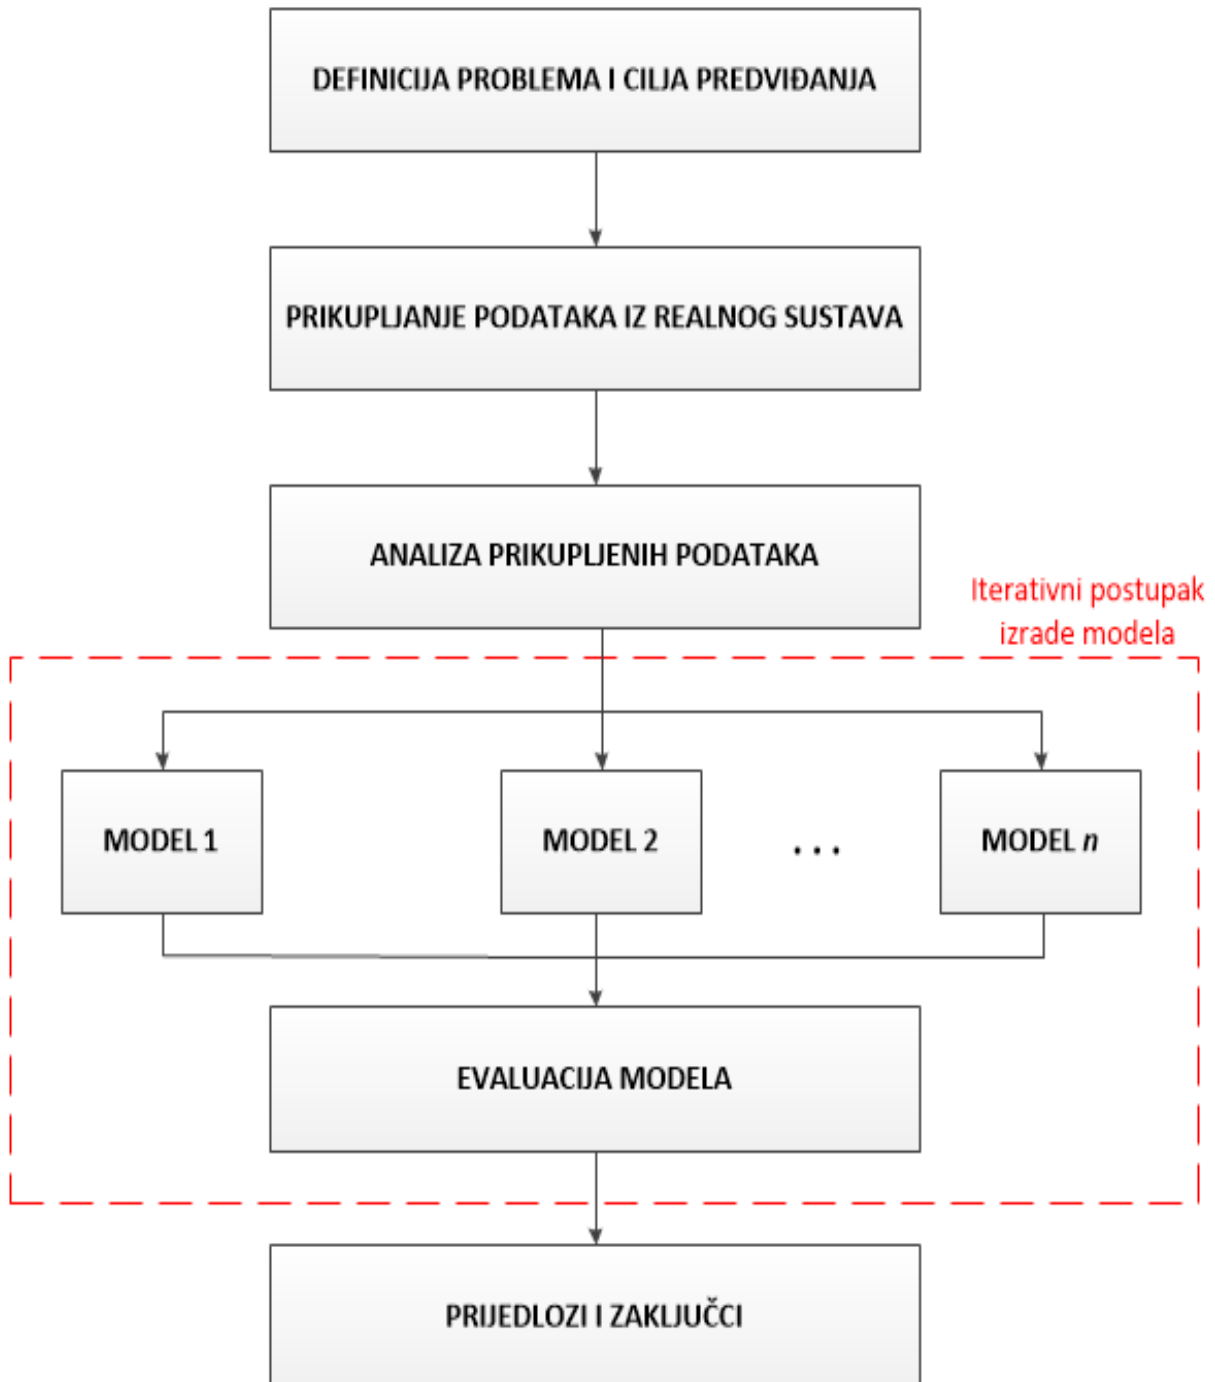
DEFINICIJA PROBLEMA I CILJA PREDVIĐANJA

PRIKUPLJANJE PODATAKA IZ REALNOG SUSTAVA

ANALIZA PRIKUPLJENIH PODATAKA

Iterativni postupak izrade modela

MODEL 1

MODEL 2

. . .

MODEL $n$

EVALUACIJA MODELA

PRIJEDLOZI I ZAKLJUČCI